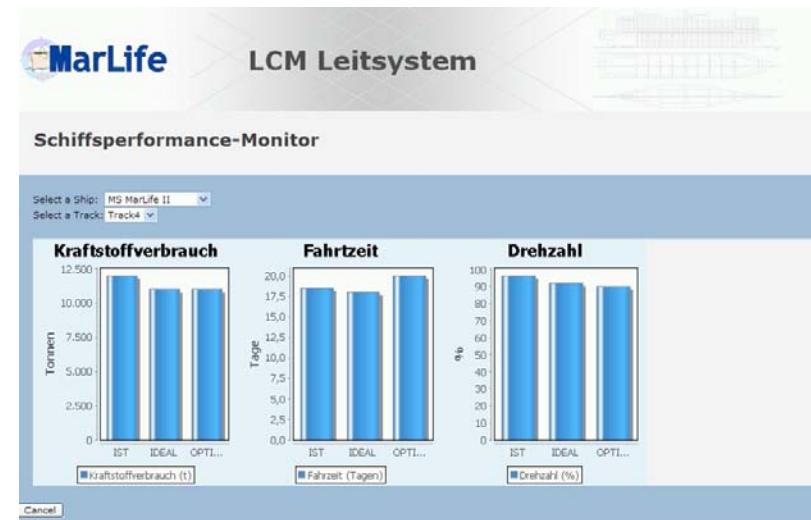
MarLife

LCM Leitsystem

Schiffsperformance-Monitor

Select a Ship: MS MarLife II
Select a Track: Track4

Kraftstoffverbrauch

12.500
10.000
7.500
5.000
2.500
0

Tonnen

IST IDEAL OPTI...

Kraftstoffverbrauch (t)

Fahrtzeit

20,0
17,5
15,0
12,5
10,0
7,5
5,0
2,5
0,0

Tage

IST IDEAL OPTI...

Fahrzeit (Tagen)

Drehzahl

100
90
80
70
60
50
40
30
20
10
0

%

IST IDEAL OPTI...

Drehzahl (%)

Cancel